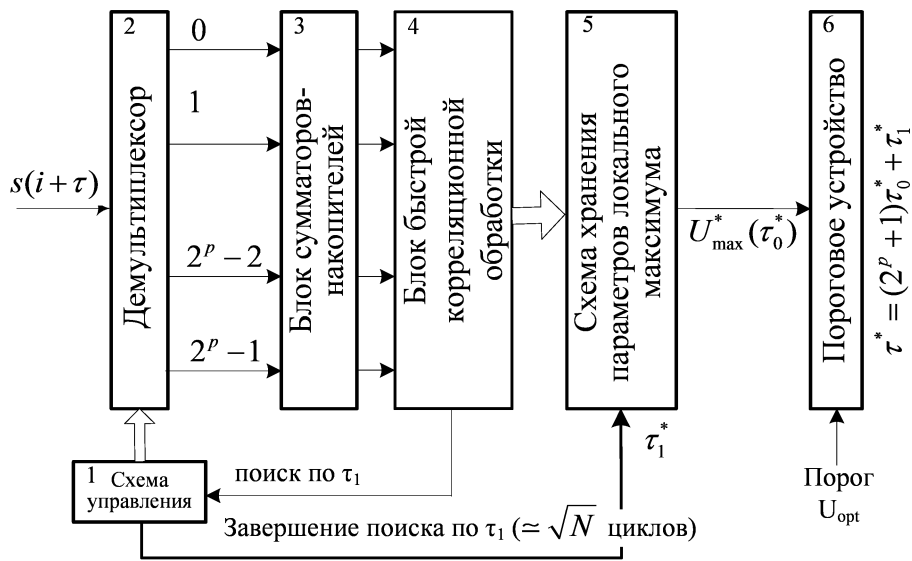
2
Демультиплексор

0
1
$2^p-2$
$2^p-1$

3
Блок сумматоров-накопителей

4
Блок быстрой корреляционной обработки

5
Схема хранения параметров локального максимума

6
Пороговое устройство

$s(i+\tau)$

$U^*_{\max}(\tau^*_0)$

$\tau^*=(2^p+1)\tau^*_0+\tau^*_1$

$\tau^*_1$

1 Схема управления

поиск по $\tau_1$

Завершение поиска по $\tau_1$ ($\simeq\sqrt{N}$ циклов)

Порог $U_{opt}$